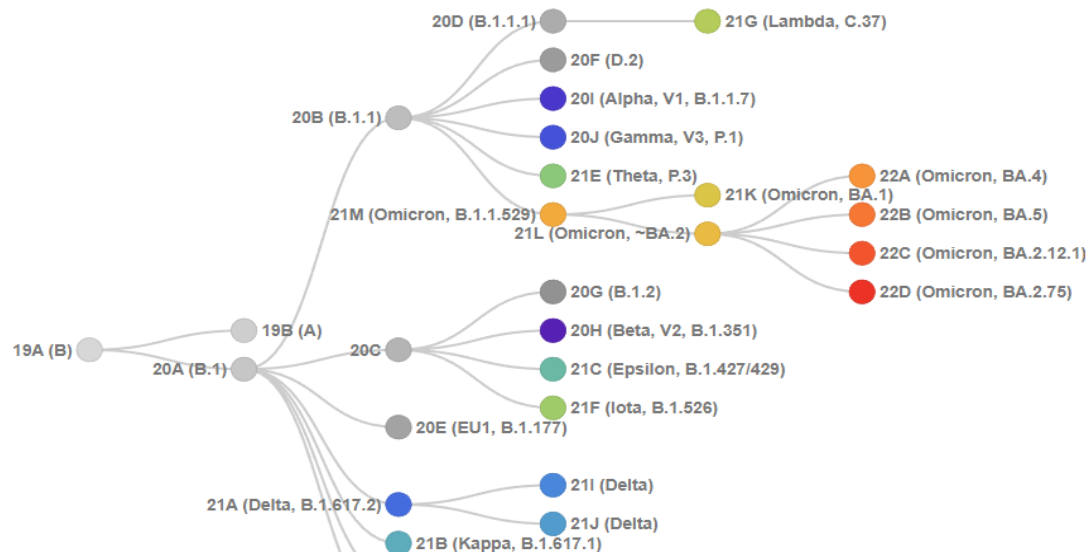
20D (B.1.1.1)
21G (Lambda, C.37)
20F (D.2)
20I (Alpha, V1, B.1.1.7)
20B (B.1.1)
20J (Gamma, V3, P.1)
21E (Theta, P.3)
22A (Omicron, BA.4)
21K (Omicron, BA.1)
21M (Omicron, B.1.1.529)
22B (Omicron, BA.5)
21L (Omicron, ~BA.2)
22C (Omicron, BA.2.12.1)
22D (Omicron, BA.2.75)
20G (B.1.2)
19B (A)
20H (Beta, V2, B.1.351)
19A (B)
20C
20A (B.1)
21C (Epsilon, B.1.427/429)
21F (Iota, B.1.526)
20E (EU1, B.1.177)
21I (Delta)
21A (Delta, B.1.617.2)
21J (Delta)
21B (Kappa, B.1.617.1)